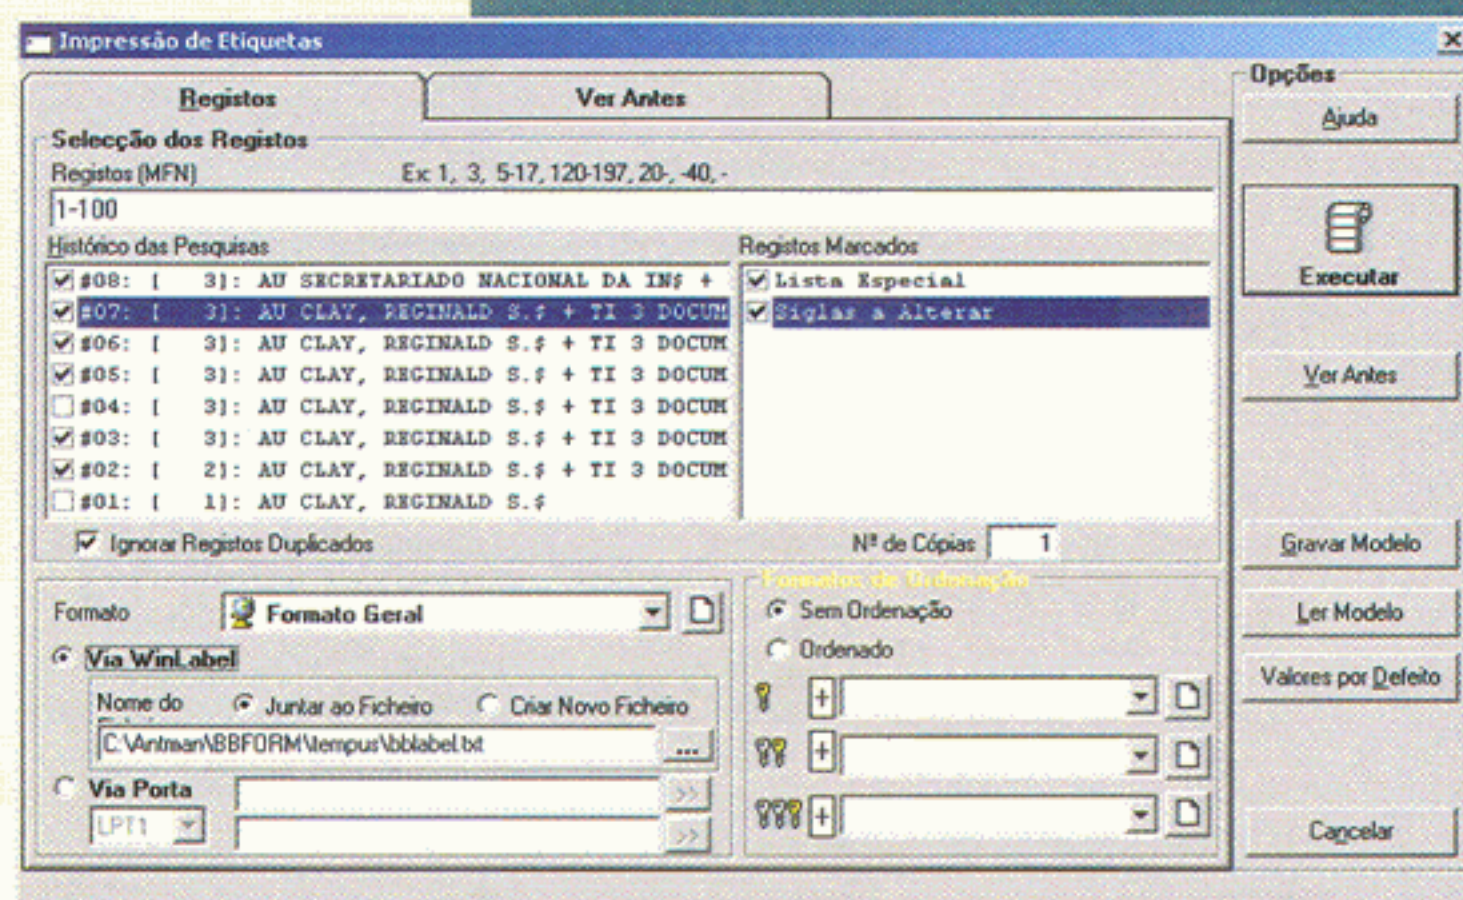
Impressão de Etiquetas

Registos

Ver Antes

Selecção dos Registos

Registos (MFN)

Ex: 1, 3, 5-17, 120-197, 20-, -40, -

1-100

Histórico das Pesquisas

#08: [ 3]: AU SECRETARIADO NACIONAL DA IN$ +
#07: [ 3]: AU CLAY, REGINALD S.$ + TI 3 DOCUM
#06: [ 3]: AU CLAY, REGINALD S.$ + TI 3 DOCUM
#05: [ 3]: AU CLAY, REGINALD S.$ + TI 3 DOCUM
#04: [ 3]: AU CLAY, REGINALD S.$ + TI 3 DOCUM
#03: [ 3]: AU CLAY, REGINALD S.$ + TI 3 DOCUM
#02: [ 2]: AU CLAY, REGINALD S.$ + TI 3 DOCUM
#01: [ 1]: AU CLAY, REGINALD S.$

Registos Marcados

Lista Especial
Siglas a Alterar

Ignorar Registos Duplicados

Nº de Cópias 1

Formato

Formato Geral

Via WinLabel

Nome do

Juntar ao Ficheiro

Criar Novo Ficheiro

C:\Antman\BBFORM\tempus\bblabel.txt

...

Via Porta

>>

LPT1

>>

Formatos de Ordenação

Sem Ordenação

Ordenado

+

+

+

Opções

Ajuda

Executar

Ver Antes

Gravar Modelo

Ler Modelo

Valores por Defeito

Cancelar